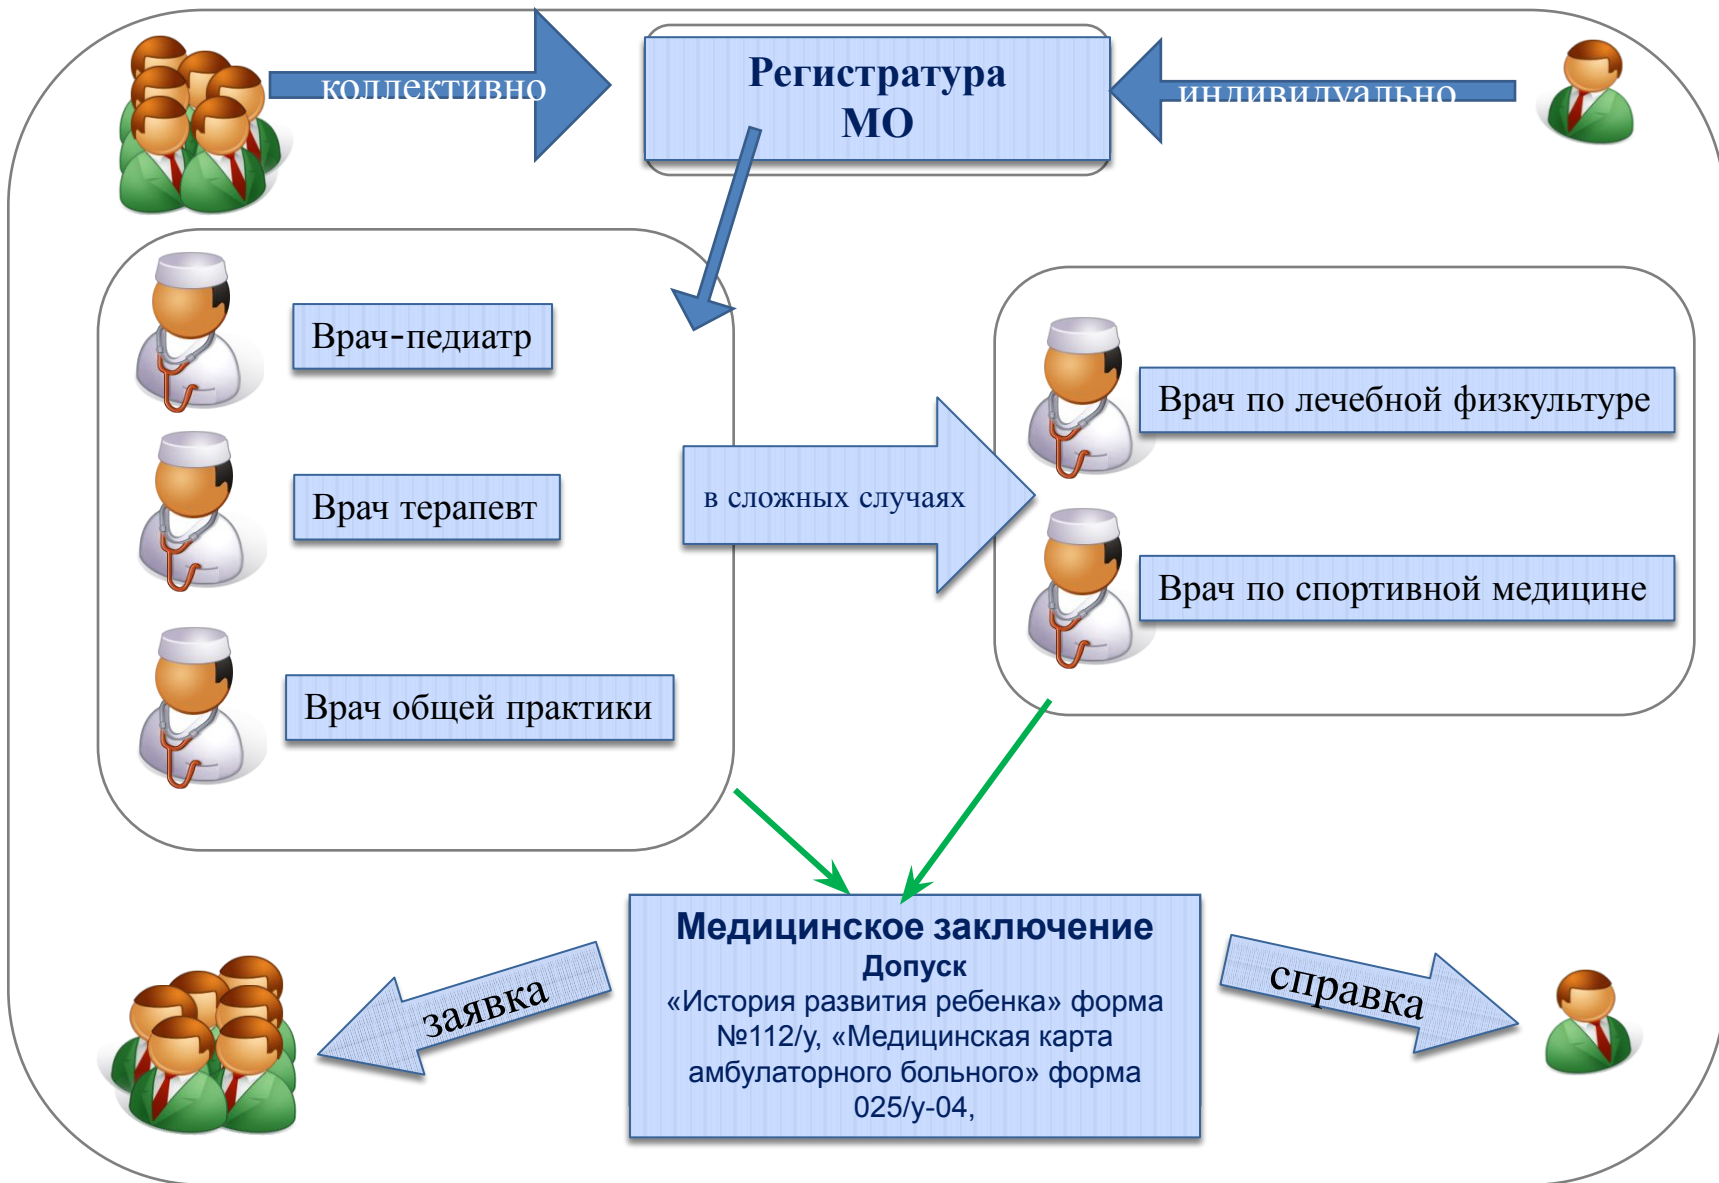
коллективно

Регистратура МО

индивидуально

Врач-педиатр

Врач терапевт

Врач общей практики

в сложных случаях

Врач по лечебной физкультуре

Врач по спортивной медицине

Медицинское заключение
Допуск
«История развития ребенка» форма №112/у, «Медицинская карта амбулаторного больного» форма 025/у-04,

заявка

справка